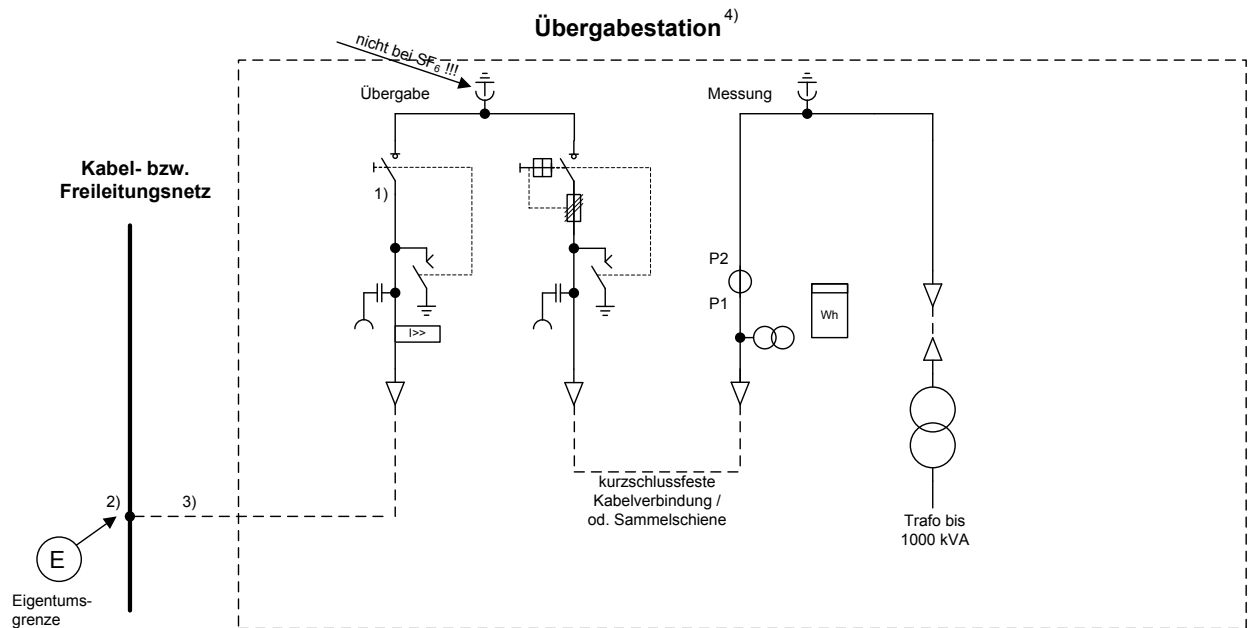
Übergabestation$^{4)}$

nicht bei $SF_6$ !!!

Übergabe

Messung

Kabel- bzw. Freileitungsnetz

1)

P2

P1

Wh

I>>

kurzschlussfeste Kabelverbindung / od. Sammelschiene

2)

3)

E

Eigentumsgrenze

Trafo bis 1000 kVA